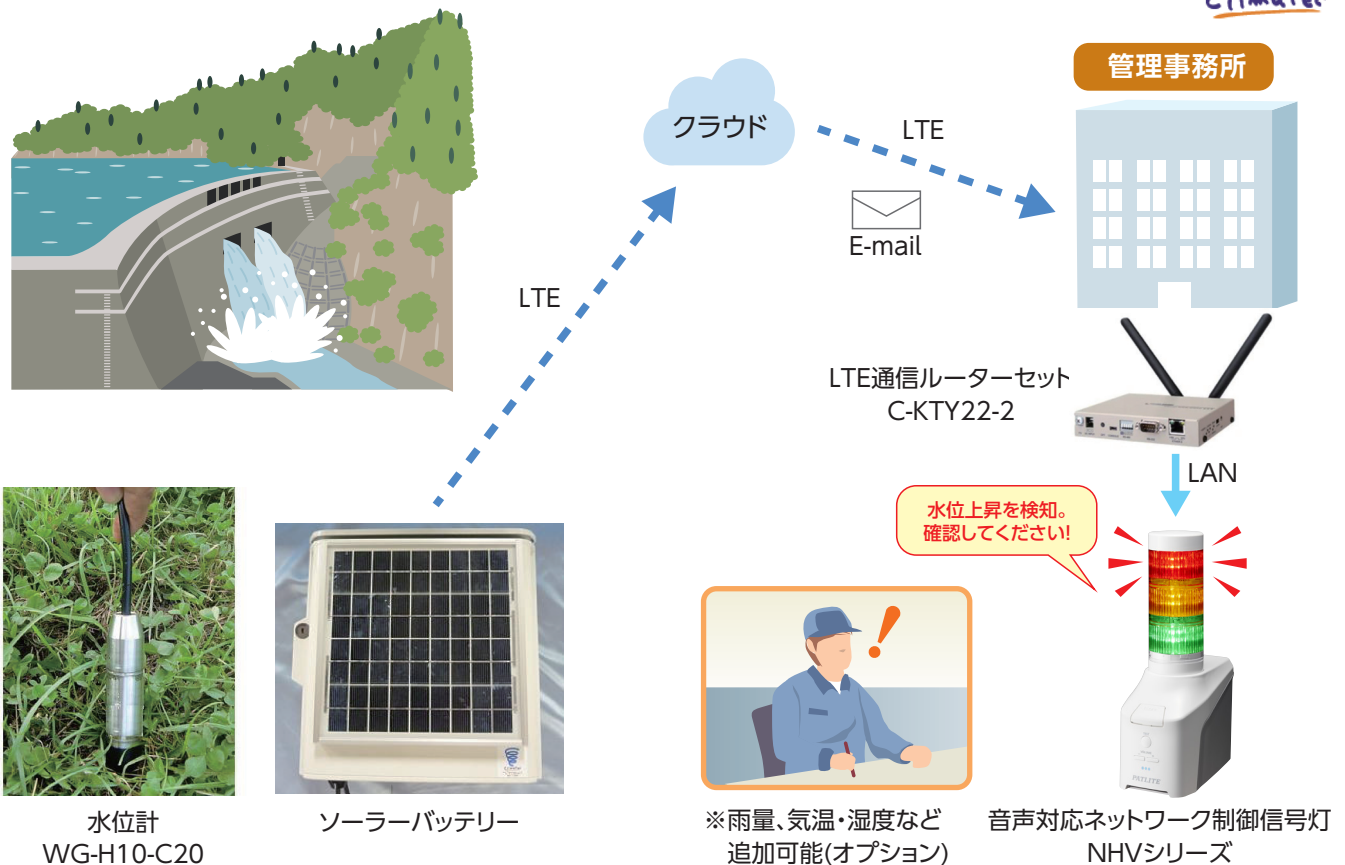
クラウド

LTE

E-mail

管理事務所

LTE

LTE通信ルーターセット
C-KTY22-2

LAN

水位上昇を検知。
確認してください!

水位計
WG-H10-C20

ソーラーバッテリー

※雨量、気温・湿度など
追加可能(オプション)

音声対応ネットワーク制御信号灯
NHVシリーズ